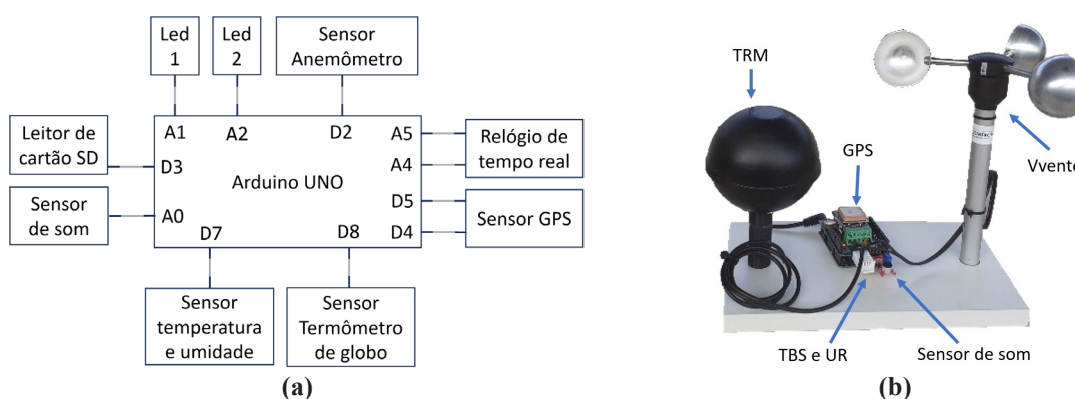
Led 1

Led 2

Sensor Anemômetro

Leitor de cartão SD

Sensor de som

A1 A2 D2 A5

D3

A4

Arduino UNO

D5

A0

D7 D8 D4

Relógio de tempo real

Sensor GPS

Sensor temperatura e umidade

Sensor Termômetro de globo

(a)

TRM

GPS

Vvento

TBS e UR

Sensor de som

(b)